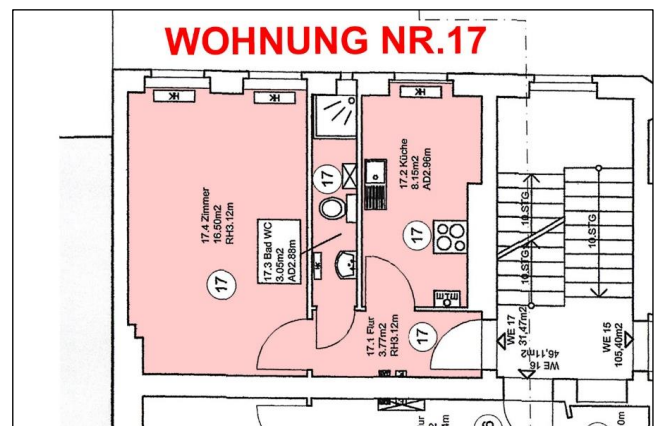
WOHNUNG NR.17

17.4 Zimmer
16,50m2
RH3.12m

17

17.3 Bad WC
3,05m2
AD2.88m

17

17.2 Küche
8.15m2
AD2.96m

17

17.1 Flur
3.77m2
RH3.12m

17

HK
HK
HK

10.STG
10.STG
10.STG

WE 17
31,47m2

WE 16
46,11m2

WE 15
105,40m2